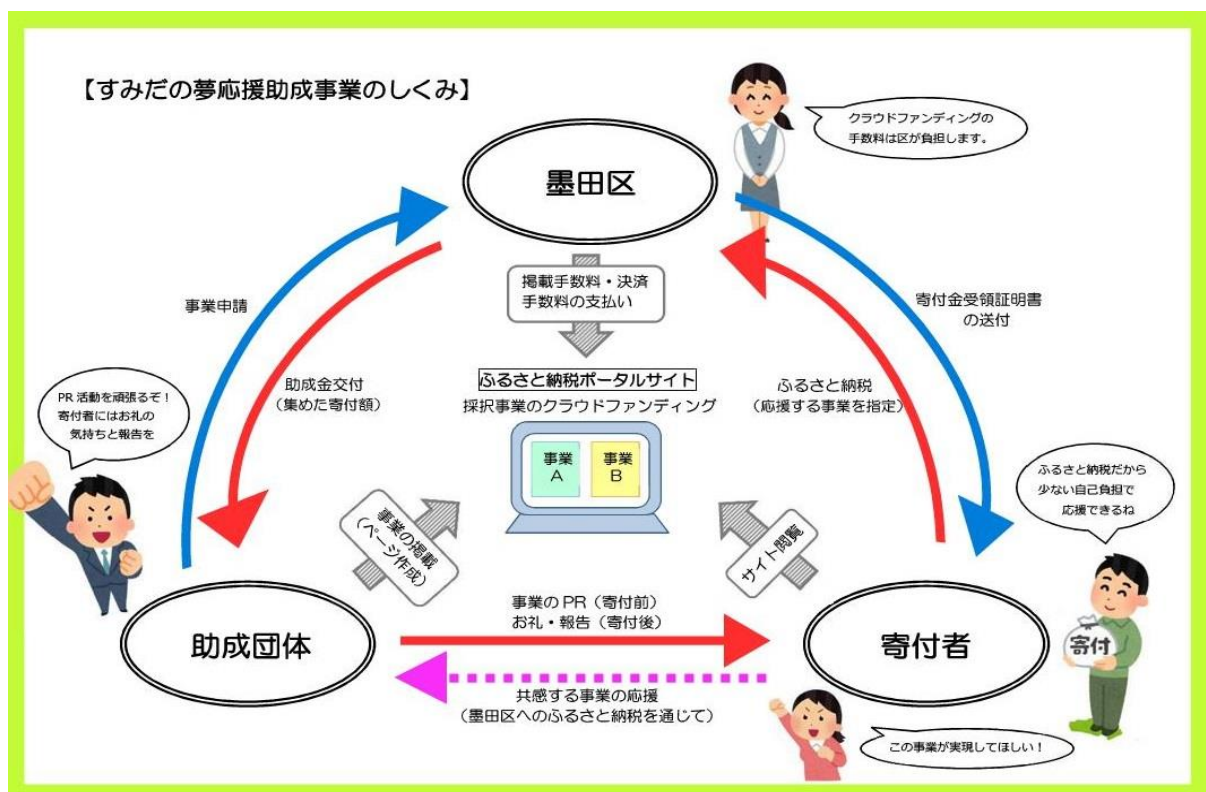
【すみだの夢応援助成事業のしくみ】

クラウドファンディングの手数料は区が負担します。

墨田区

掲載手数料・決済手数料の支払い

事業申請

寄付金受領証明書の送付

助成金交付（集めた寄付額）

ふるさと納税ポータルサイト
採択事業のクラウドファンディング

ふるさと納税（応援する事業を指定）

PR活動を頑張るぞ！寄付者にはお礼の気持ちと報告を

事業A

事業B

ふるさと納税だから少ない自己負担で応援できるね

事業の掲載（ページ作成）

サイト閲覧

事業のPR（寄付前）
お礼・報告（寄付後）

助成団体

寄付者

寄付

共感する事業の応援
（墨田区へのふるさと納税を通じて）

この事業が実現してほしい！